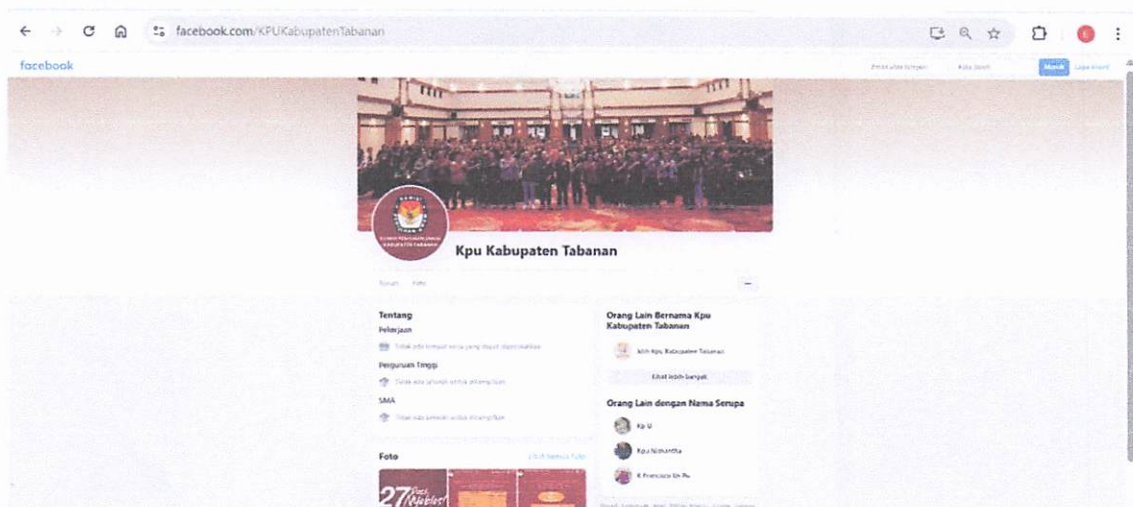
facebook.com/KPUKabupatenTabanan

facebook

Email atau telepon Kata Sandi Masuk Lupa akun?

KOMISI PEMILIHAN UMUM KABUPATEN TABANAN

Kpu Kabupaten Tabanan

Tentang Foto

Tentang

Pekerjaan

Tidak ada tempat kerja yang dapat ditampilkan

Perguruan Tinggi

Tidak ada sekolah untuk ditampilkan

SMA

Tidak ada sekolah untuk ditampilkan

Foto

Lihat Semua Foto

27

Orang Lain Bernama Kpu Kabupaten Tabanan

Kpu Kabupaten Tabanan

Lihat lebih banyak

Orang Lain dengan Nama Serupa

Kpu Ui

Kpu Nitisantha

K Francisco Un Pu